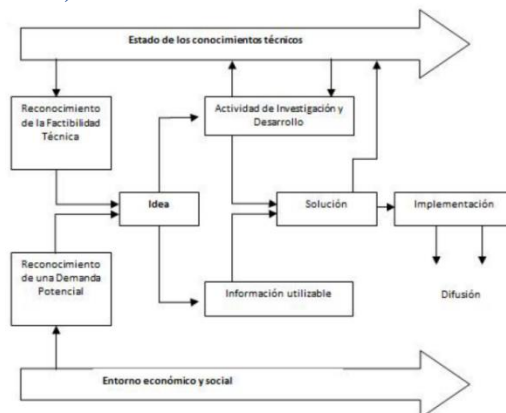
Estado de los conocimientos técnicos

Reconocimiento de la Factibilidad Técnica

Actividad de Investigación y Desarrollo

Idea

Solución

Implementación

Reconocimiento de una Demanda Potencial

Información utilizable

Difusión

Entorno económico y social